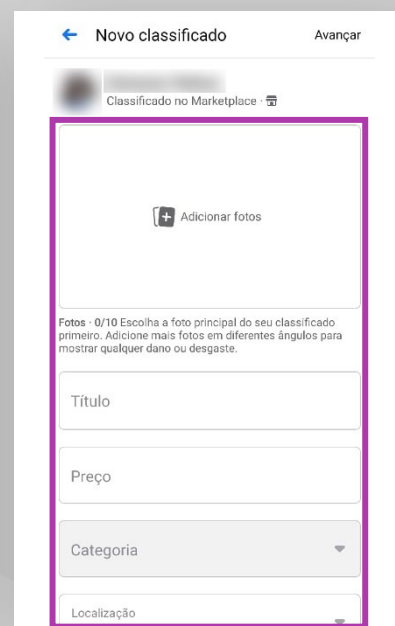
Novo classificado

Avançar

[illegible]
Classificado no Marketplace ·

Adicionar fotos

Fotos · 0/10 Escolha a foto principal do seu classificado primeiro. Adicione mais fotos em diferentes ângulos para mostrar qualquer dano ou desgaste.

Título

Preço

Categoria

Localização